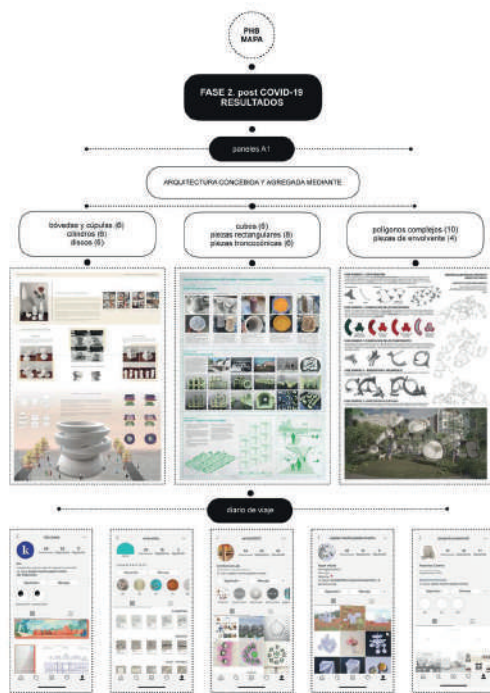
PHB MAPA

FASE 2. post COVID-19 RESULTADOS

paneles A1

ARQUITECTURA CONCEBIDA Y AGREGADA MEDIANTE

bóvedas y cúpulas (6)
cilindros (6)
discos (6)

cubos (6)
piezas rectangulares (6)
piezas troncocónicas (6)

polígonos complejos (10)
piezas de envolvente (4)

diario de viaje